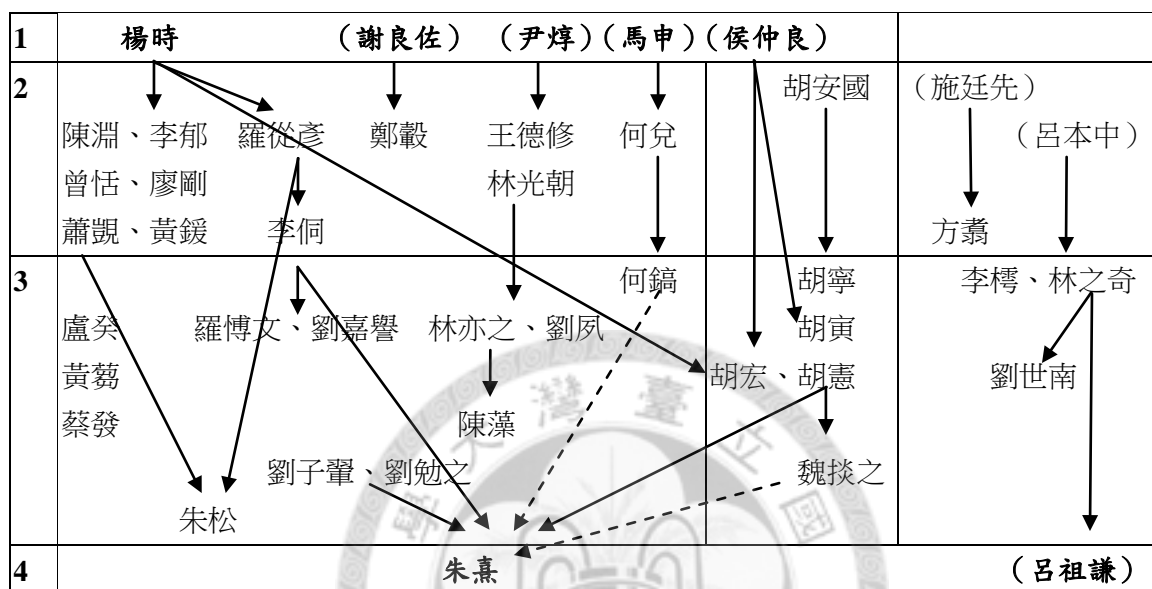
| | | | |
|---|---|---|---|
| 1 | 楊時　（謝良佐）（尹焞）（馬申）（侯仲良） | | |
| 2 | 陳淵、李郁　羅從彥　鄭轂　王德修　何兌　曾恬、廖剛　林光朝　蕭覬、黃鍰　李侗 | 胡安國 | （施廷先）　（呂本中）　方翥 |
| 3 | 何鎬　盧癸　羅博文、劉嘉譽　林亦之、劉夙　黃蒟　蔡發　陳藻　劉子翬、劉勉之　朱松 | 胡寧　胡寅　胡宏、胡憲　魏掞之 | 李樗、林之奇　劉世南 |
| 4 | 朱熹 | | （呂祖謙） |